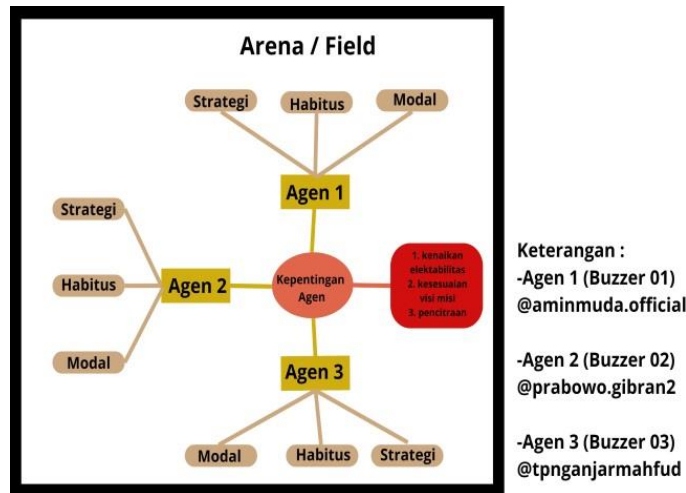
Arena / Field

Strategi
Habitus
Modal

Agen 1

Strategi
Habitus
Modal

Agen 2

Kepentingan Agen

1. kenaikan elektabilitas
2. kesesuaian visi misi
3. pencitraan

Agen 3

Modal
Habitus
Strategi

Keterangan :
-Agen 1 (Buzzer 01) @aminmuda.official

-Agen 2 (Buzzer 02) @prabowo.gibran2

-Agen 3 (Buzzer 03) @tpnganjarmahfud